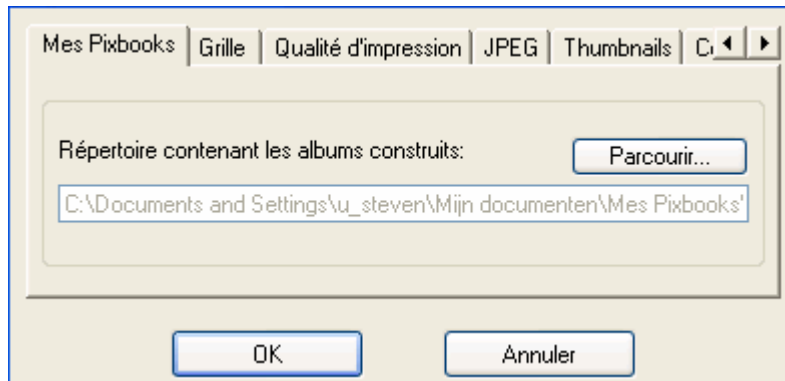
Mes Pixbooks | Grille | Qualité d'impression | JPEG | Thumbnails | C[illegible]

Répertoire contenant les albums construits:

Parcourir...

C:\Documents and Settings\u_steven\Mijn documenten\Mes Pixbooks'

OK

Annuler